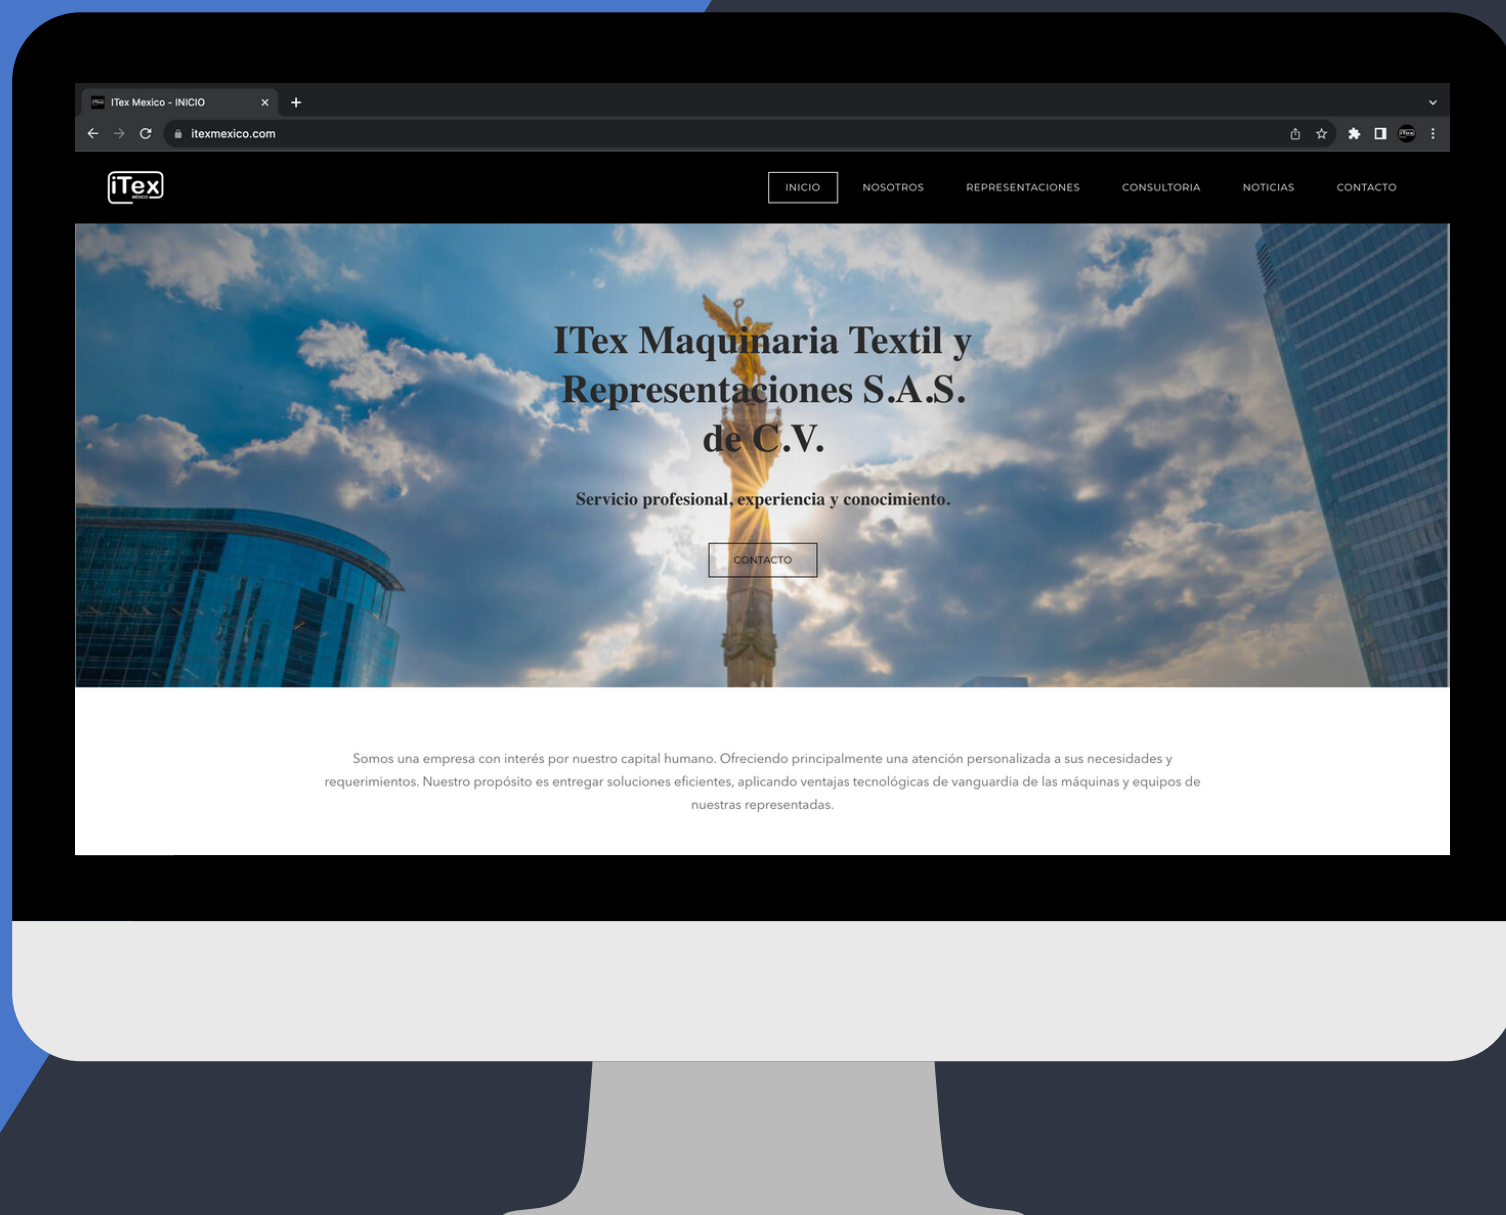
ITex Mexico - INICIO

itexmexico.com

iTex

INICIO NOSOTROS REPRESENTACIONES CONSULTORIA NOTICIAS CONTACTO

ITex Maquinaria Textil y Representaciones S.A.S. de C.V.

Servicio profesional, experiencia y conocimiento.

CONTACTO

Somos una empresa con interés por nuestro capital humano. Ofreciendo principalmente una atención personalizada a sus necesidades y requerimientos. Nuestro propósito es entregar soluciones eficientes, aplicando ventajas tecnológicas de vanguardia de las máquinas y equipos de nuestras representadas.